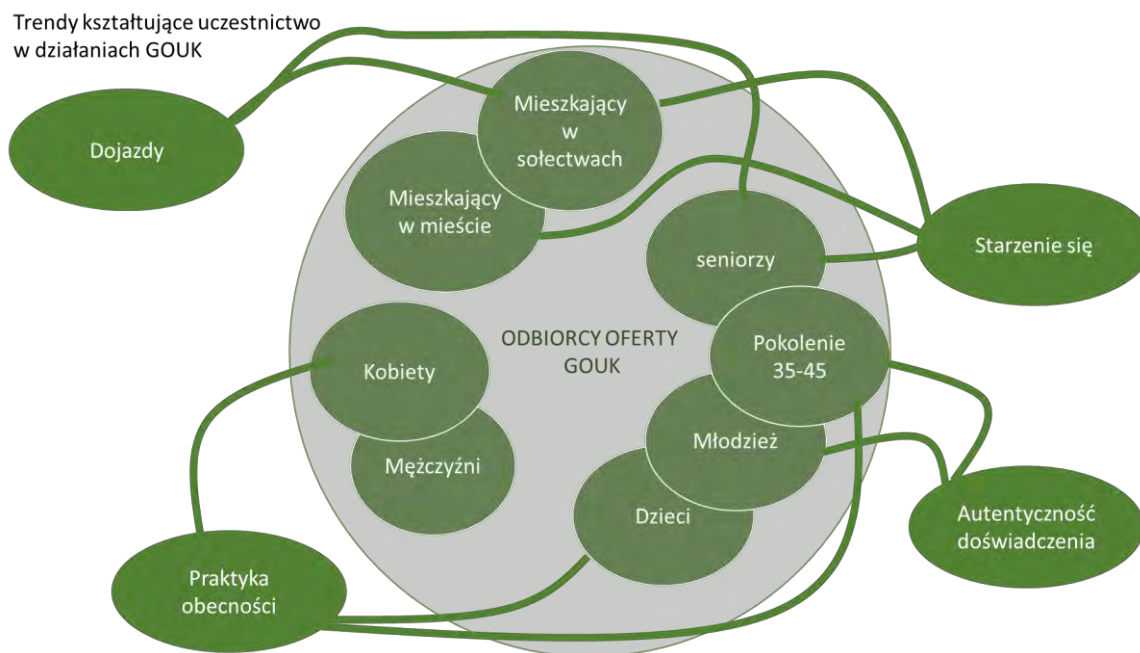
Trendy kształtujące uczestnictwo w działaniach GOUK

Dojazdy

Mieszkający w sołectwach

Mieszkający w mieście

seniorzy

Starzenie się

ODBIORCY OFERTY GOUK

Kobiety

Pokolenie 35-45

Młodzież

Mężczyźni

Dzieci

Autentyczność doświadczenia

Praktyka obecności